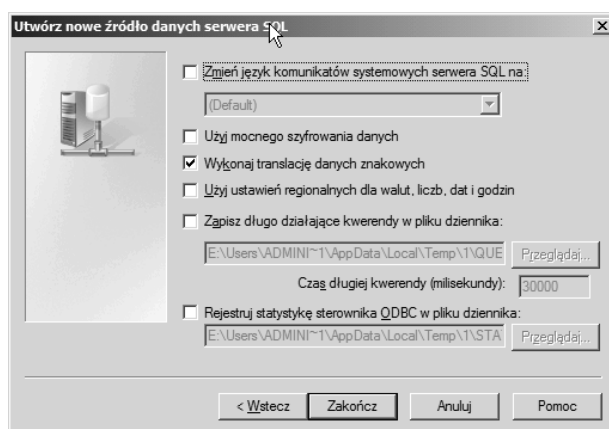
Utwórz nowe źródło danych serwera SQL

Zmień język komunikatów systemowych serwera SQL na:

(Default)

Użyj mocnego szyfrowania danych

Wykonaj translację danych znakowych

Użyj ustawień regionalnych dla walut, liczb, dat i godzin

Zapisz długo działające kwerendy w pliku dziennika:

E:\Users\ADMINI~1\AppData\Local\Temp\1\QUE

Przeglądaj...

Czas długiej kwerendy (milisekundy): 30000

Rejestruj statystykę sterownika ODBC w pliku dziennika:

E:\Users\ADMINI~1\AppData\Local\Temp\1\STA

Przeglądaj...

< Wstecz

Zakończ

Anuluj

Pomoc